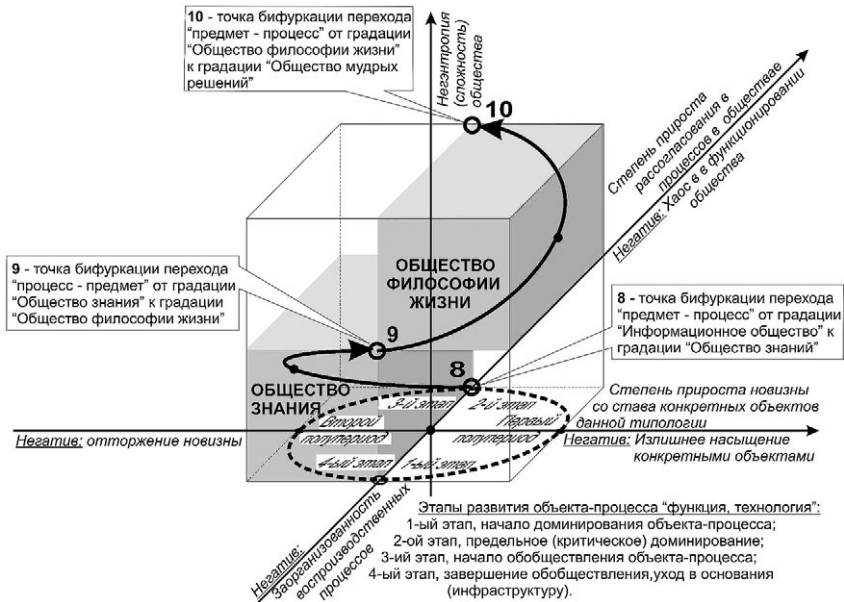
10 - точка бифуркации перехода "предмет - процесс" от градации "Общество философии жизни" к градации "Общество мудрых решений"

Негэнтропия (сложность) общества

10

Степень прироста рассогласования в процессов в обществае

Негатив: Хаос в в функционировании общества

9 - точка бифуркации перехода "процесс - предмет" от градации "Общество знания" к градации "Общество философии жизни"

ОБЩЕСТВО ФИЛОСОФИИ ЖИЗНИ

9

8 - точка бифуркации перехода "предмет - процесс" от градации "Информационное общество" к градации "Общество знаний"

8

ОБЩЕСТВО ЗНАНИЯ

3-ий этап

2-ой этап

Первый полупериод

Второй полупериод

4-ый этап

1-ый этап

Степень прироста новизны со става конкретных объектов данной типологии

Негатив: отторжение новизны

Негатив: Излишнее насыщение конкретными объектами

Негатив: Заорганизованность воспроизводственных процессов

Этапы развития объекта-процесса "функция, технология":
1-ый этап, начало доминирования объекта-процесса;
2-ой этап, предельное (критическое) доминирование;
3-ий этап, начало обобществления объекта-процесса;
4-ый этап, завершение обобществления,уход в основания (инфраструктуру).